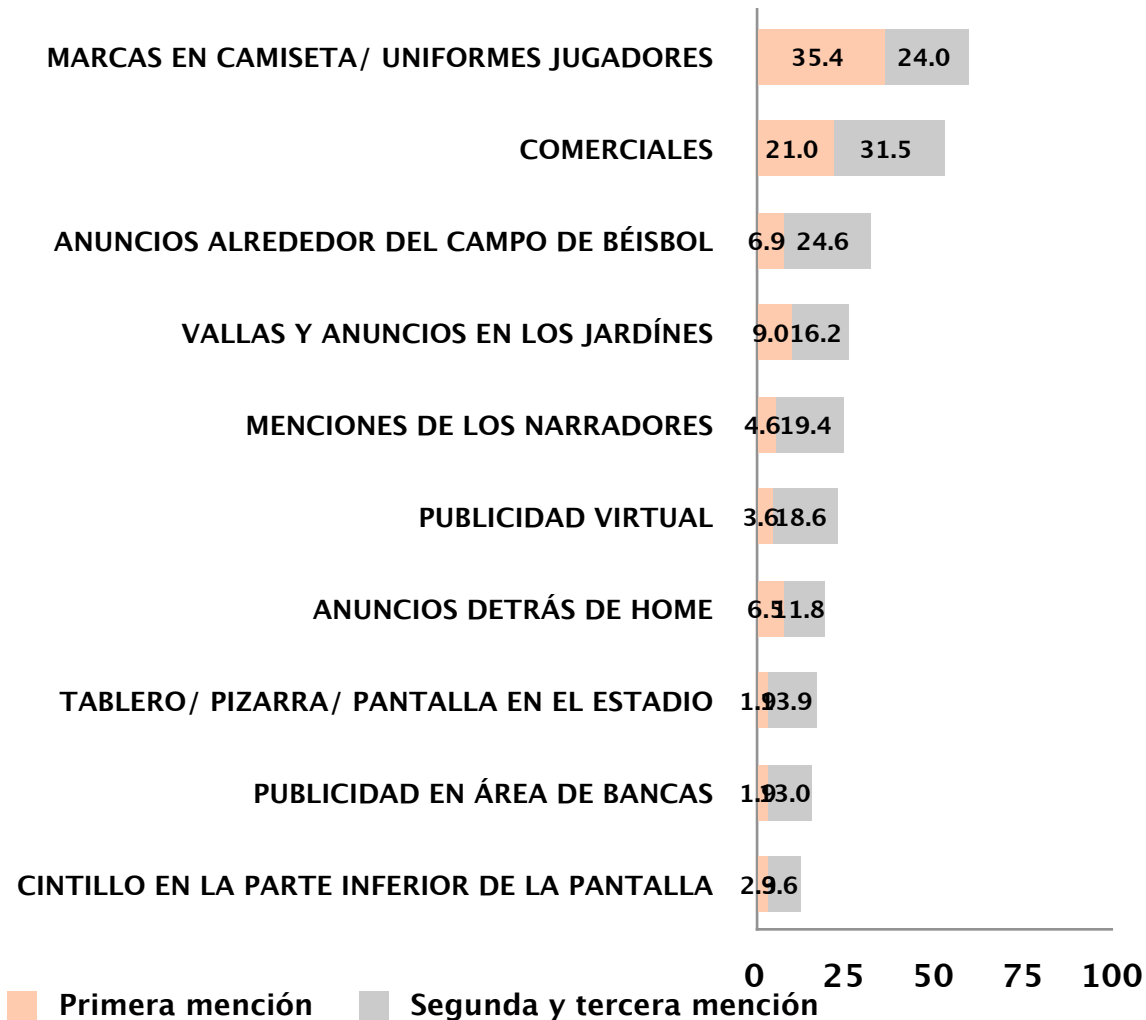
| | Primera mención | Segunda y tercera mención |
|---|---|---|
| MARCAS EN CAMISETA/ UNIFORMES JUGADORES | 35.4 | 24.0 |
| COMERCIALES | 21.0 | 31.5 |
| ANUNCIOS ALREDEDOR DEL CAMPO DE BÉISBOL | 6.9 | 24.6 |
| VALLAS Y ANUNCIOS EN LOS JARDÍNES | 9.0 | 16.2 |
| MENCIONES DE LOS NARRADORES | 4.6 | 19.4 |
| PUBLICIDAD VIRTUAL | 3.6 | 18.6 |
| ANUNCIOS DETRÁS DE HOME | 6.5 | 11.8 |
| TABLERO/ PIZARRA/ PANTALLA EN EL ESTADIO | 1.9 | 13.9 |
| PUBLICIDAD EN ÁREA DE BANCAS | 1.9 | 13.0 |
| CINTILLO EN LA PARTE INFERIOR DE LA PANTALLA | 2.9 | 9.6 |

0 25 50 75 100

Primera mención Segunda y tercera mención